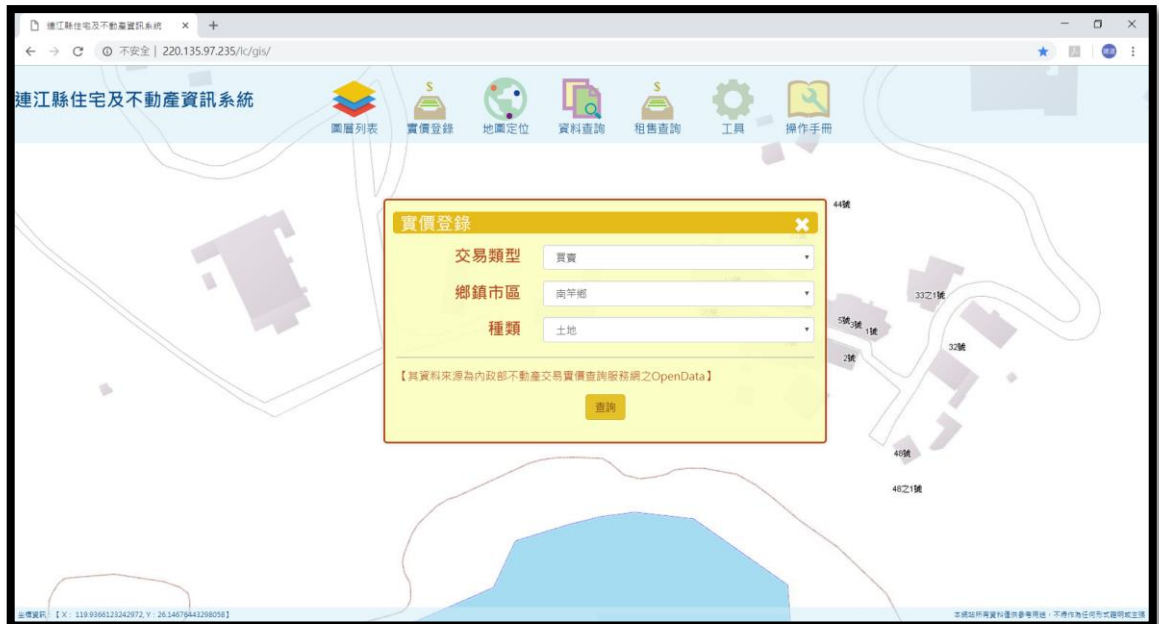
連江縣住宅及不動產資訊系統 × +

← → C ⓘ 不安全 | 220.135.97.235/lc/gis/

連江縣住宅及不動產資訊系統

圖層列表 實價登錄 地圖定位 資料查詢 租售查詢 工具 操作手冊

實價登錄 ✖

交易類型 買賣

鄉鎮市區 南竿鄉

種類 土地

【其資料來源為內政部不動產交易實價查詢服務網之OpenData】

查詢

44號

33之1號

5號 3號 1號

32號

2號

48號

48之1號

坐標資訊 【X : 119.9366123242972, Y : 26.146764432980​58】

本網站所有資料僅供參考用途，不得作為任何形式證明或主張